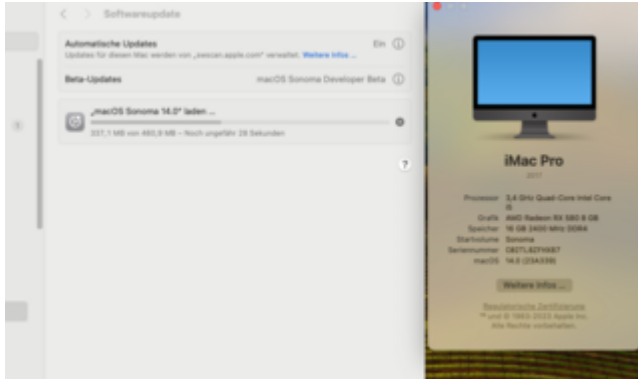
Softwareupdate

Automatische Updates
Updates für diesen Mac werden von „swscan.apple.com" verwaltet. Weitere Infos ...
Ein

Beta-Updates
macOS Sonoma Developer Beta

„macOS Sonoma 14.0" laden ...
337,1 MB von 483,8 MB – Noch ungefähr 28 Sekunden

?

iMac Pro
2017

Prozessor 3,4 GHz Quad-Core Intel Core i5
Grafik AMD Radeon RX 580 8 GB
Speicher 16 GB 2400 MHz DDR4
Startvolume Sonoma
Seriennummer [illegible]
macOS 14.0 (23A339)

Weitere Infos ...

Regulatorische Zertifizierung
™ und © 1983-2023 Apple Inc.
Alle Rechte vorbehalten.